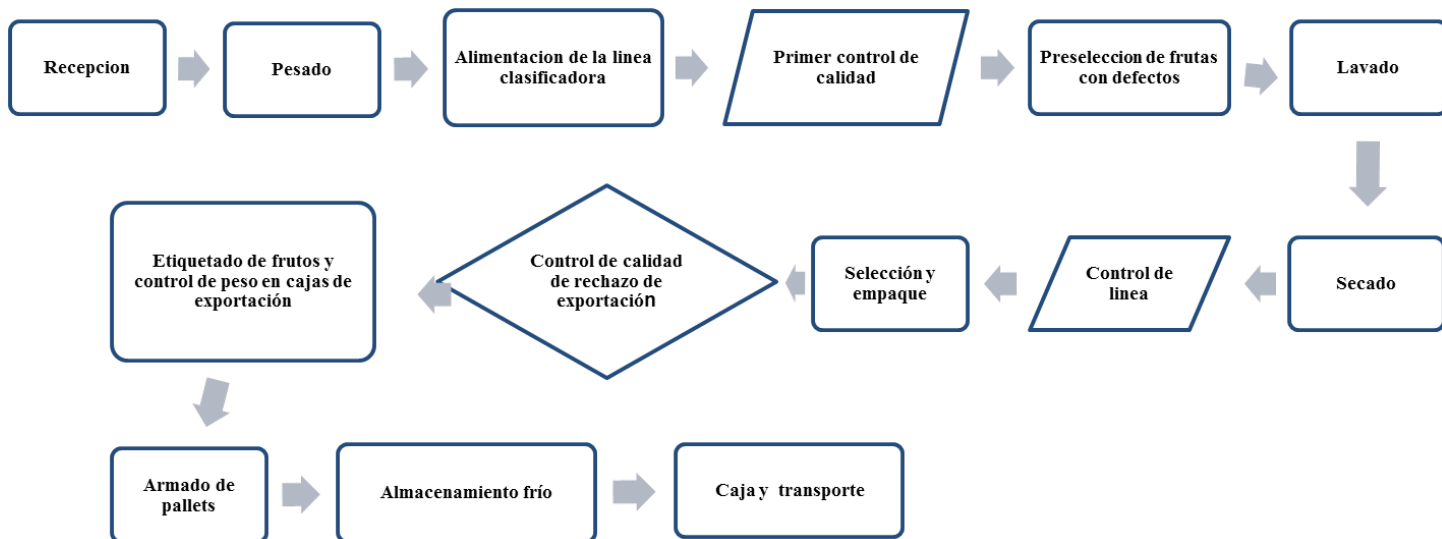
Recepcion

Pesado

Alimentacion de la linea clasificadora

Primer control de calidad

Preseleccion de frutas con defectos

Lavado

Secado

Control de linea

Selección y empaque

Control de calidad de rechazo de exportación

Etiquetado de frutos y control de peso en cajas de exportación

Armado de pallets

Almacenamiento frío

Caja y transporte